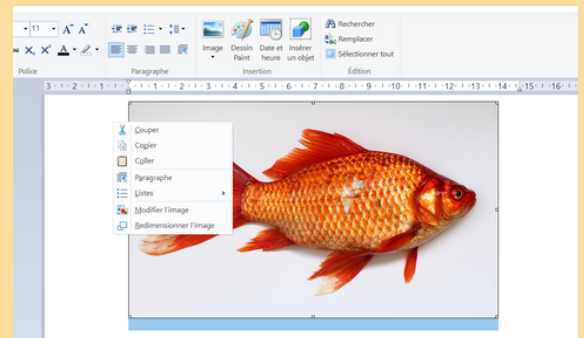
11
Police
Paragraphe
Image
Dessin Paint
Date et heure
Insérer un objet
Insertion
Rechercher
Remplacer
Sélectionner tout
Édition
3 · 2 · 1 · 1 · 1 · 2 · 3 · 4 · 5 · 6 · 7 · 8 · 9 · 10 · 11 · 12 · 13 · 14 · 15 · 16
Couper
Copier
Coller
Paragraphe
Listes
Modifier l'image
Redimensionner l'image